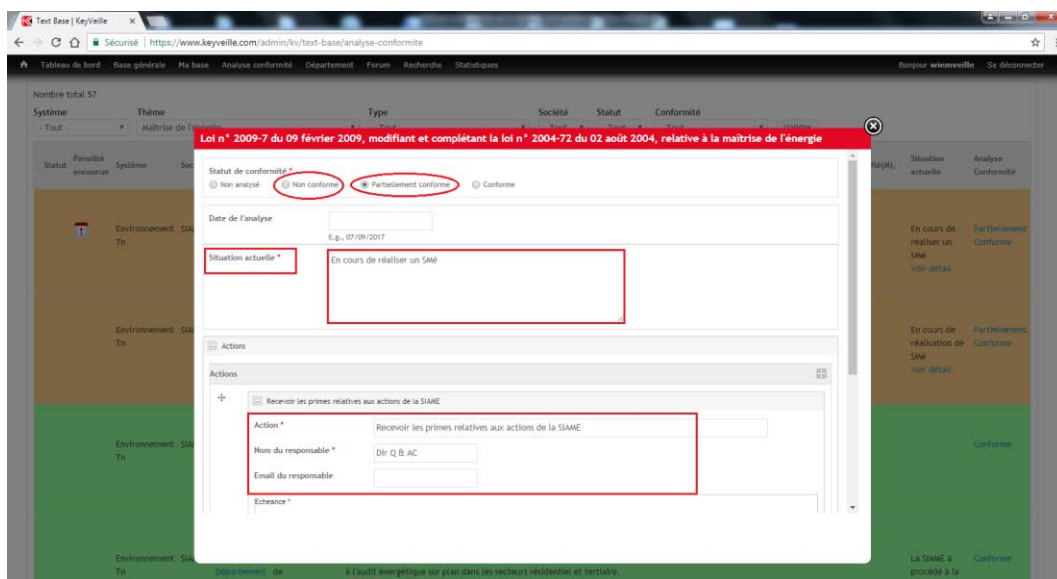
Text Base | KeyVeille ×

Sécurisé | https://www.keyveille.com/admin/kv/text-base/analyse-conformite

Tableau de bord Base générale Ma base Analyse conformité Département Forum Recherche Statistiques

Bonjour wiemveille Se déconnecter

Nombre total 57

Système - Tout -
Thème Maîtrise de l'énergie
Type
Société
Statut
Conformité
Valider

Statut Pénalité encourue Système Soc

Situation actuelle Analyse Conformité

Environnement SIA Tn
En cours de réaliser un SMé Voir détail
Partiellement Conforme

Environnement SIA Tn
En cours de réalisation de SMé Voir détail
Partiellement Conforme

Environnement SIA Tn
Conforme

Environnement SIA Tn Département de à l'audit énergétique sur plan dans les secteurs résidentiel et tertiaire.
La SIAME a procédé à la
Conforme

Loi n° 2009-7 du 09 février 2009, modifiant et complétant la loi n° 2004-72 du 02 août 2004, relative à la maîtrise de l'énergie

Statut de conformité *
Non analysé Non conforme Partiellement conforme Conforme

Date de l'analyse
E.g., 07/09/2017

Situation actuelle *
En cours de réaliser un SMé

Actions

Actions

Recevoir les primes relatives aux actions de la SIAME

Action * Recevoir les primes relatives aux actions de la SIAME
Nom du responsable * Dir Q & AC
Email du responsable

Echeance *